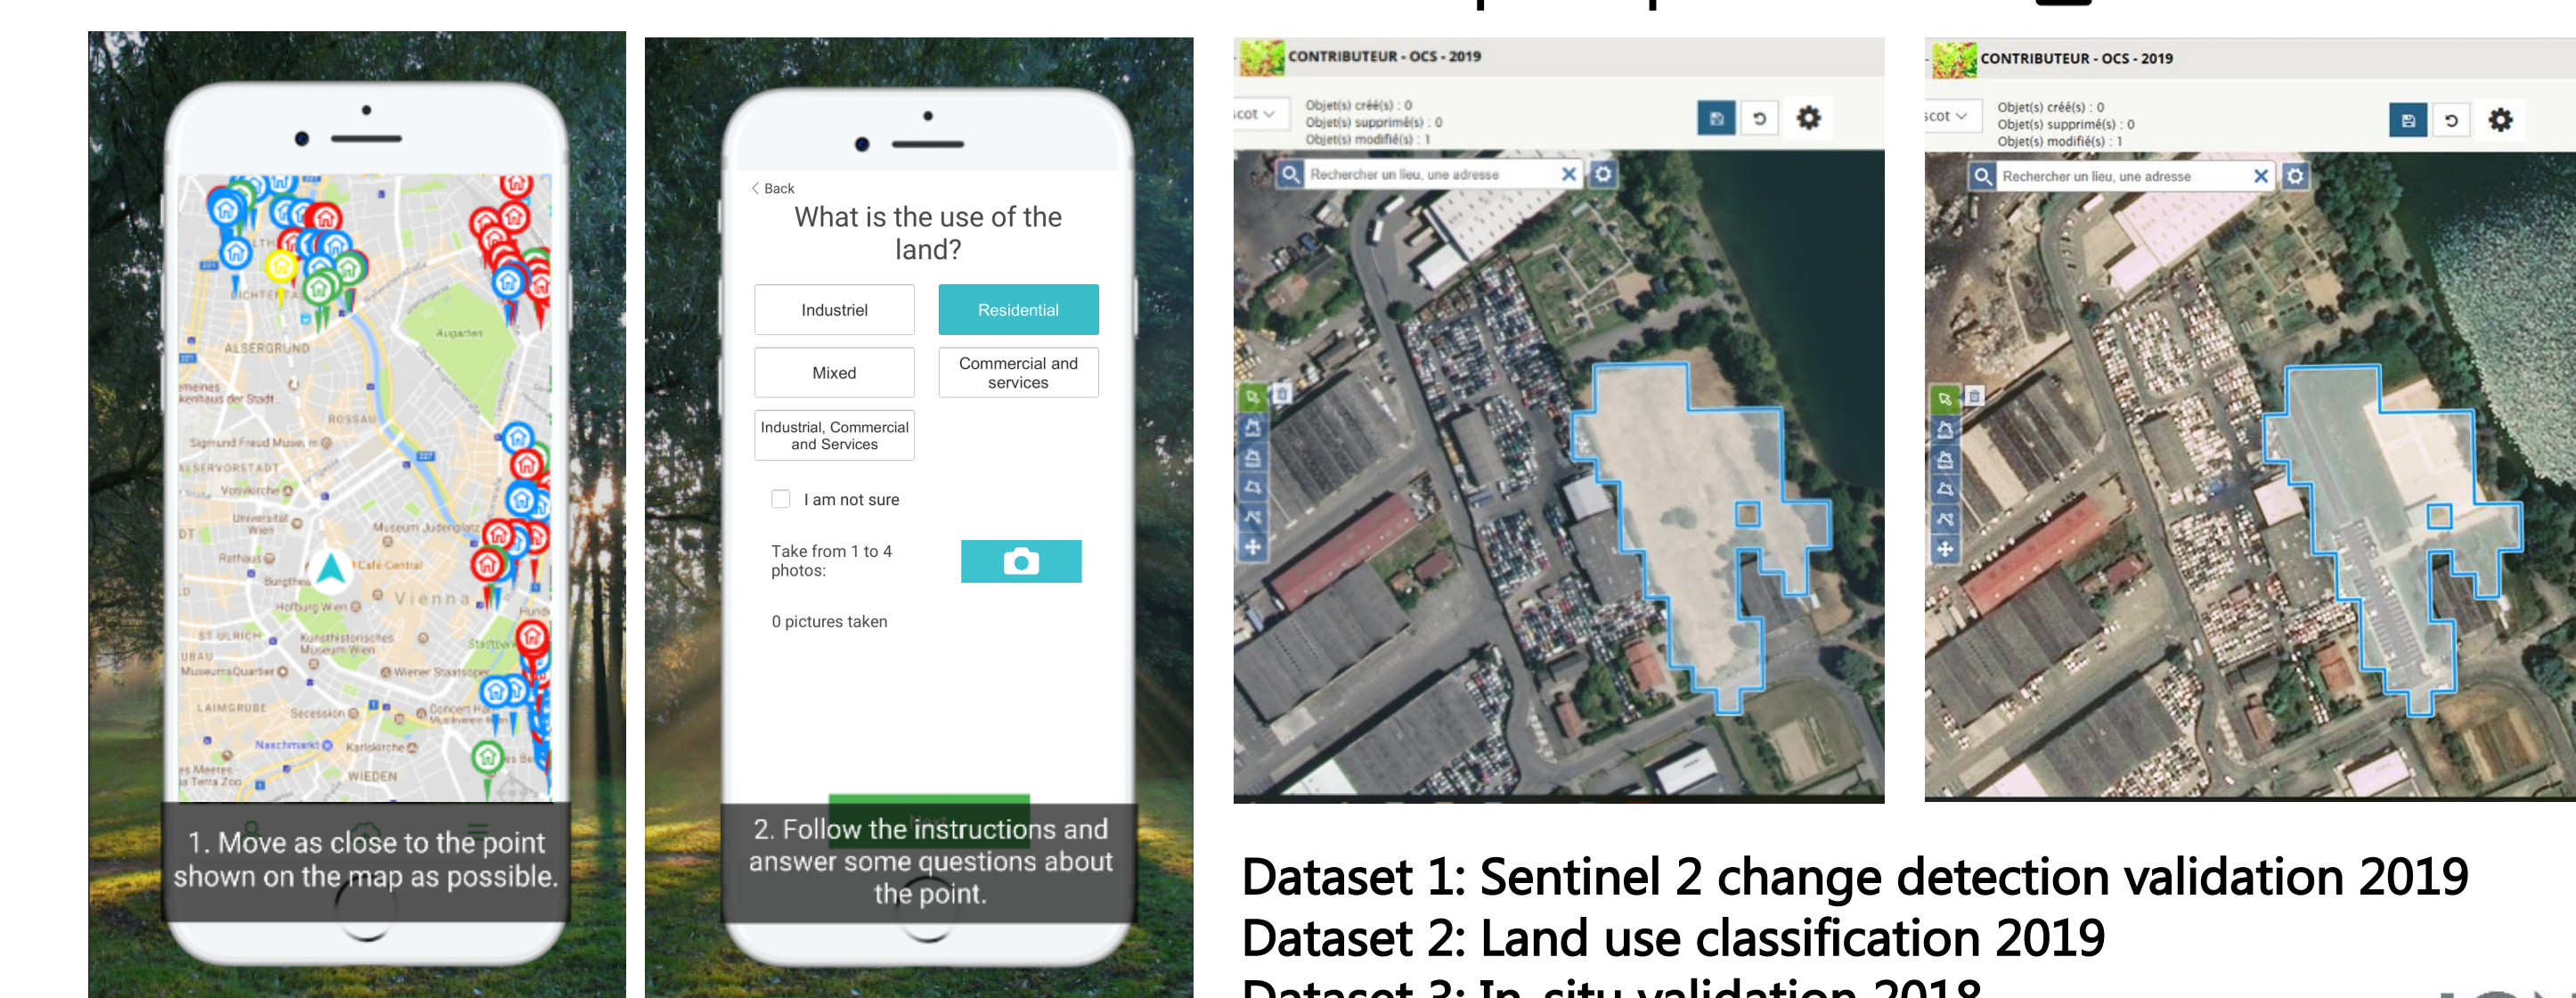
ALSERGRUND

Augarten

ROSSAU

Sigmund Freud Museum

Votivkirche

Universität Wien

Rathaus

Museum Judenplatz

Café Central

Burgtheater

Hofburg Wien

Vienna

ST. ULRICH

Kunsthistorisches Museum Wien

MuseumsQuartier

Wiener Staatsoper

LAIMGRUBE

Secession

Naschmarkt

Karlskirche

WIEDEN

1. Move as close to the point shown on the map as possible.

Back

What is the use of the land?

| Industriel | Residential |
|---|---|
| Mixed | Commercial and services |
| Industrial, Commercial and Services | |

I am not sure

Take from 1 to 4 photos:

0 pictures taken

2. Follow the instructions and answer some questions about the point.

CONTRIBUTEUR - OCS - 2019

scot

Objet(s) créé(s) : 0
Objet(s) supprimé(s) : 0
Objet(s) modifié(s) : 1

Rechercher un lieu, une adresse

CONTRIBUTEUR - OCS - 2019

scot

Objet(s) créé(s) : 0
Objet(s) supprimé(s) : 0
Objet(s) modifié(s) : 1

Rechercher un lieu, une adresse

Dataset 1: Sentinel 2 change detection validation 2019
Dataset 2: Land use classification 2019
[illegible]